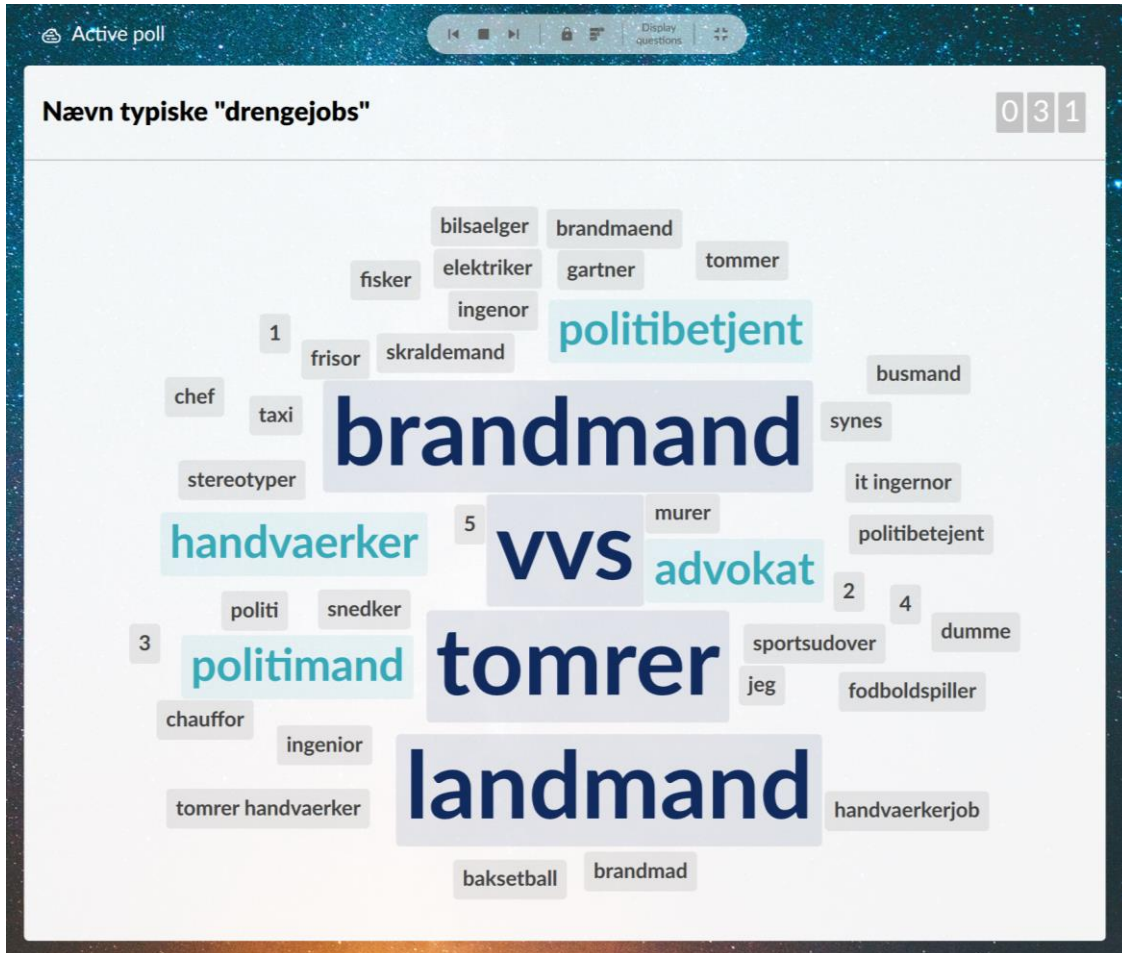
Active poll

Display questions

Nævn typiske "drengejobs"

0 3 1

bilsaelger brandmaend
elektriker gartner tommer
fisker
ingenor
1 politibetjent
frisor skraldemand
busmand
chef
taxi brandmand synes
stereotyper it ingernor
murer
5 politibetejent
handvaerker vvs advokat
2
politi snedker 4
dumme
3 sportsudover
politimand tomrer
jeg fodboldspiller
chauffor
ingenior
tomrer handvaerker landmand handvaerkerjob
baksetball brandmad